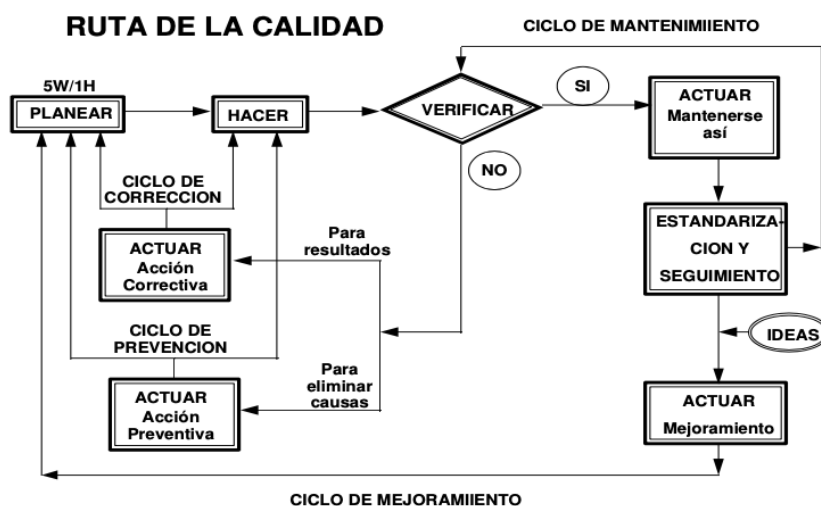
RUTA DE LA CALIDAD

CICLO DE MANTENIMIIENTO

5W/1H

PLANEAR

HACER

VERIFICAR

SI

ACTUAR Mantenerse así

NO

CICLO DE CORRECCION

ACTUAR Acción Correctiva

Para resultados

ESTANDARIZACION Y SEGUIMIENTO

IDEAS

CICLO DE PREVENCION

Para eliminar causas

ACTUAR Acción Preventiva

ACTUAR Mejoramiento

CICLO DE MEJORAMIIENTO